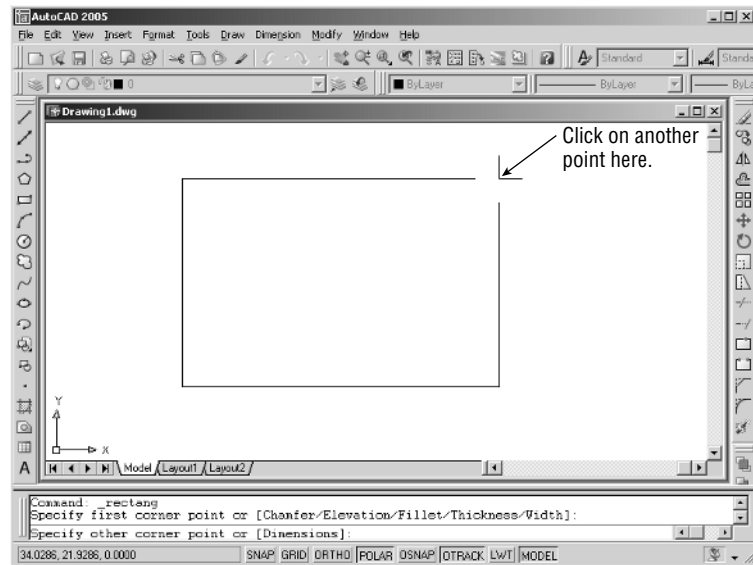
AutoCAD 2005

File Edit View Insert Format Tools Draw Dimension Modify Window Help

Standard

Standa

0

ByLayer

ByLayer

ByLa

Drawing1.dwg

Click on another point here.

Y

X

Model Layout1 Layout2

Command: _rectang
Specify first corner point or [Chamfer/Elevation/Fillet/Thickness/Width]:

Specify other corner point or [Dimensions]:

34.0286, 21.9286, 0.0000

SNAP GRID ORTHO POLAR OSNAP OTRACK LWT MODEL